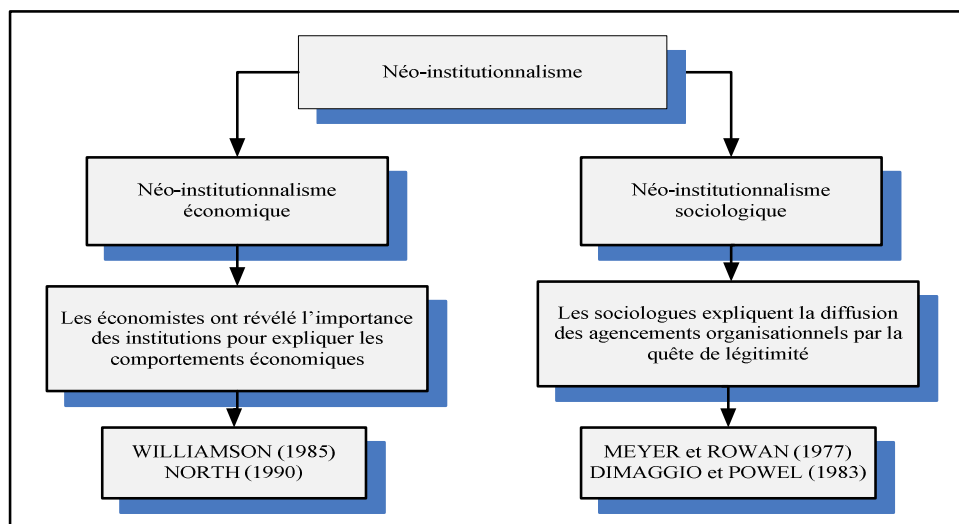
Néo-institutionnalisme

Néo-institutionnalisme économique

Les économistes ont révélé l’importance des institutions pour expliquer les comportements économiques

WILLIAMSON (1985)
NORTH (1990)

Néo-institutionnalisme sociologique

Les sociologues expliquent la diffusion des agencements organisationnels par la quête de légitimité

MEYER et ROWAN (1977)
DIMAGGIO et POWEL (1983)